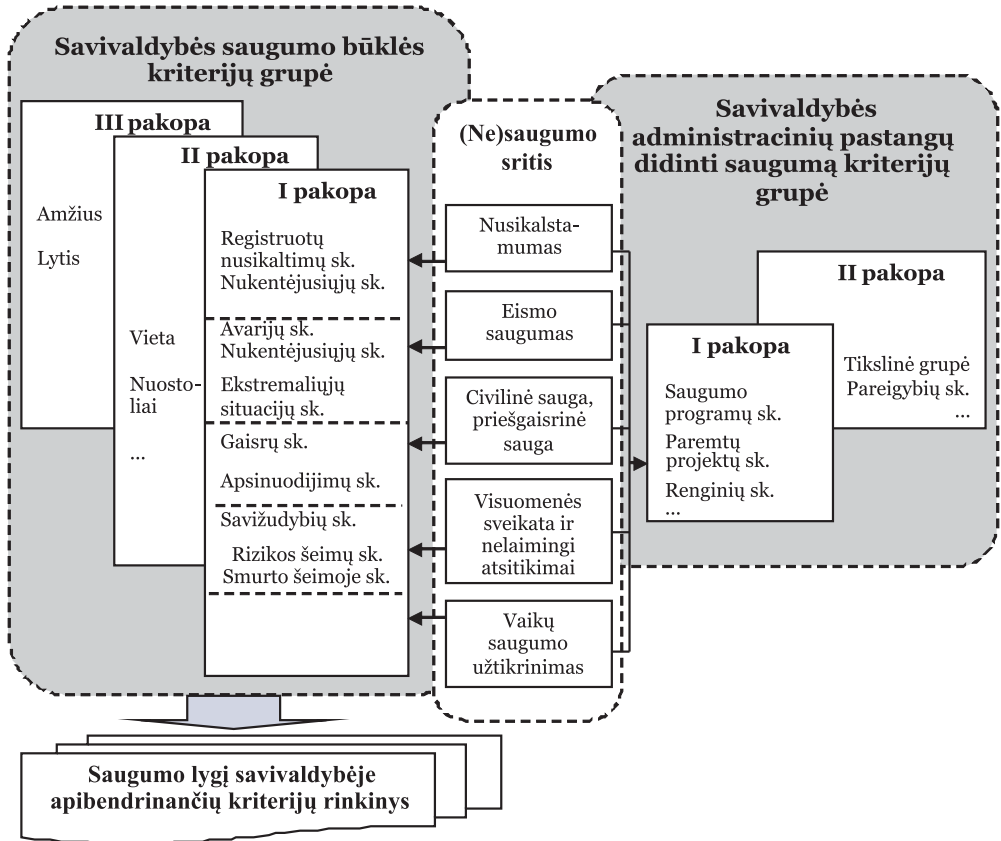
Savivaldybės saugumo būklės kriterijų grupė

III pakopa

Amžius

Lytis

II pakopa

Vieta

Nuostoliai

...

I pakopa

Registruotų nusikaltimų sk.
Nukentėjusiųjų sk.

Avarijų sk.
Nukentėjusiųjų sk.

Ekstremaliųjų situacijų sk.

Gaisrų sk.

Apsinuodijimų sk.

Savižudybių sk.

Rizikos šeimų sk.
Smurto šeimoje sk.

(Ne)saugumo sritis

Nusikalstamumas

Eismo saugumas

Civilinė sauga, priešgaisrinė sauga

Visuomenės sveikata ir nelaimingi atsitikimai

Vaikų saugumo užtikrinimas

Savivaldybės administracinių pastangų didinti saugumą kriterijų grupė

II pakopa

Tikslinė grupė
Pareigybių sk.
...

I pakopa

Saugumo programų sk.

Paremtų projektų sk.

Renginių sk.
...

Saugumo lygį savivaldybėje apibendrinančių kriterijų rinkinys